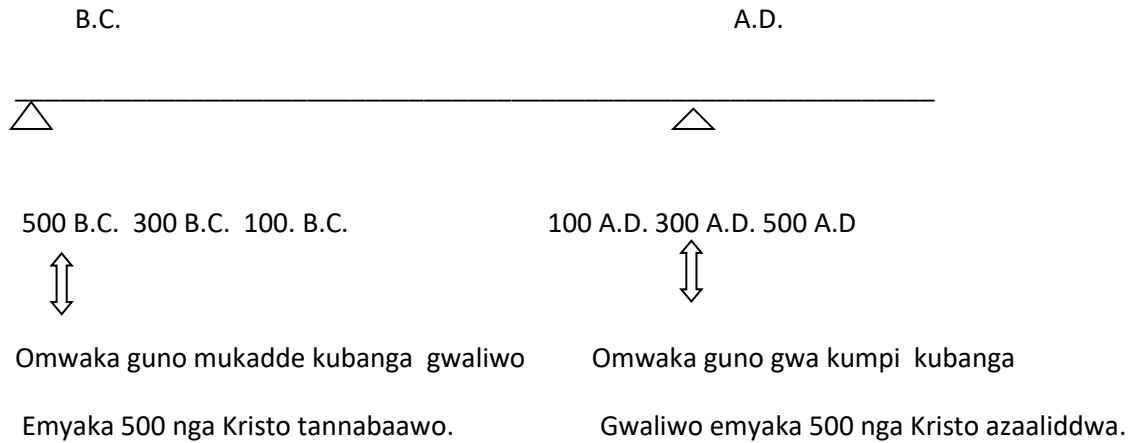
B.C.

A.D.

500 B.C. 300 B.C. 100. B.C.

100 A.D. 300 A.D. 500 A.D

Omwaka guno mukadde kubanga gwaliwo Emyaka 500 nga Kristo tannabaawo.

Omwaka guno gwa kumpi kubanga Gwaliwo emyaka 500 nga Kristo azaaliddwa.